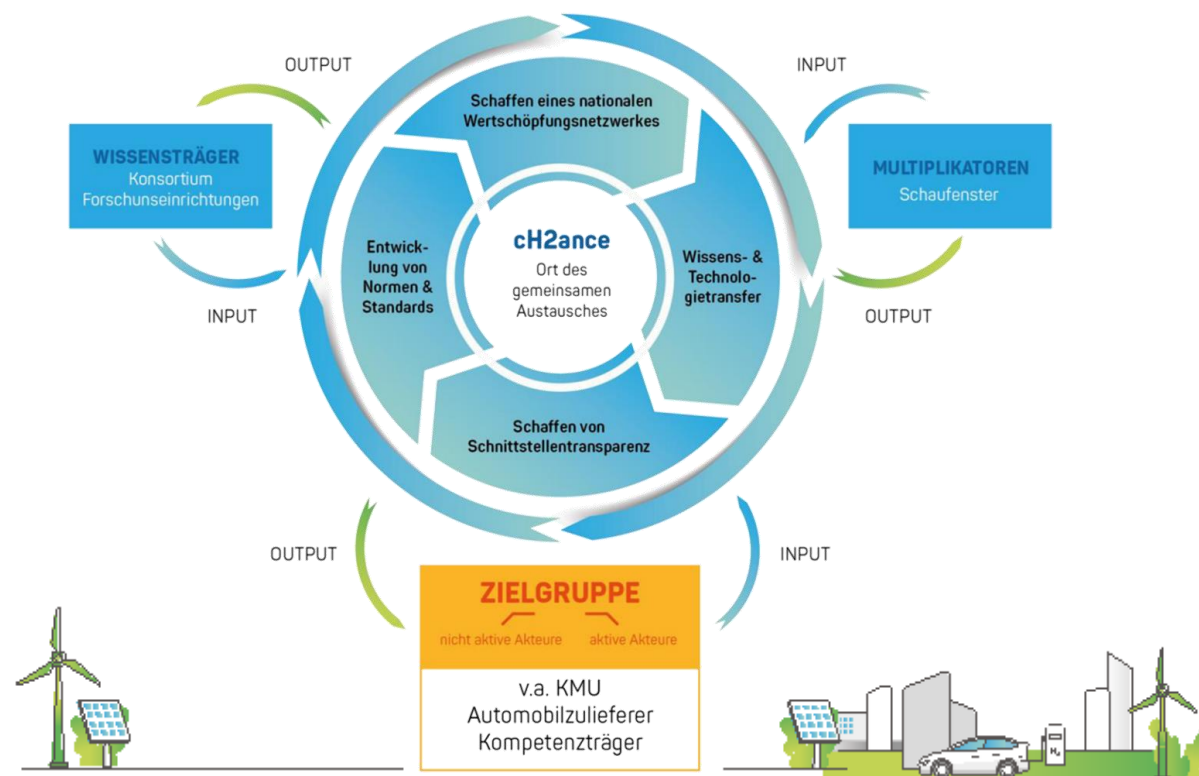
OUTPUT

INPUT

WISSENSTRÄGER
Konsortium
Forschunseinrichtungen

Schaffen eines nationalen Wertschöpfungsnetzwerkes

MULTIPLIKATOREN
Schaufenster

Entwicklung von Normen & Standards

cH2ance
Ort des gemeinsamen Austausches

Wissens- & Technologietransfer

INPUT

OUTPUT

Schaffen von Schnittstellentransparenz

OUTPUT

INPUT

ZIELGRUPPE
nicht aktive Akteure
aktive Akteure

v.a. KMU
Automobilzulieferer
Kompetenzträger

$H_2$